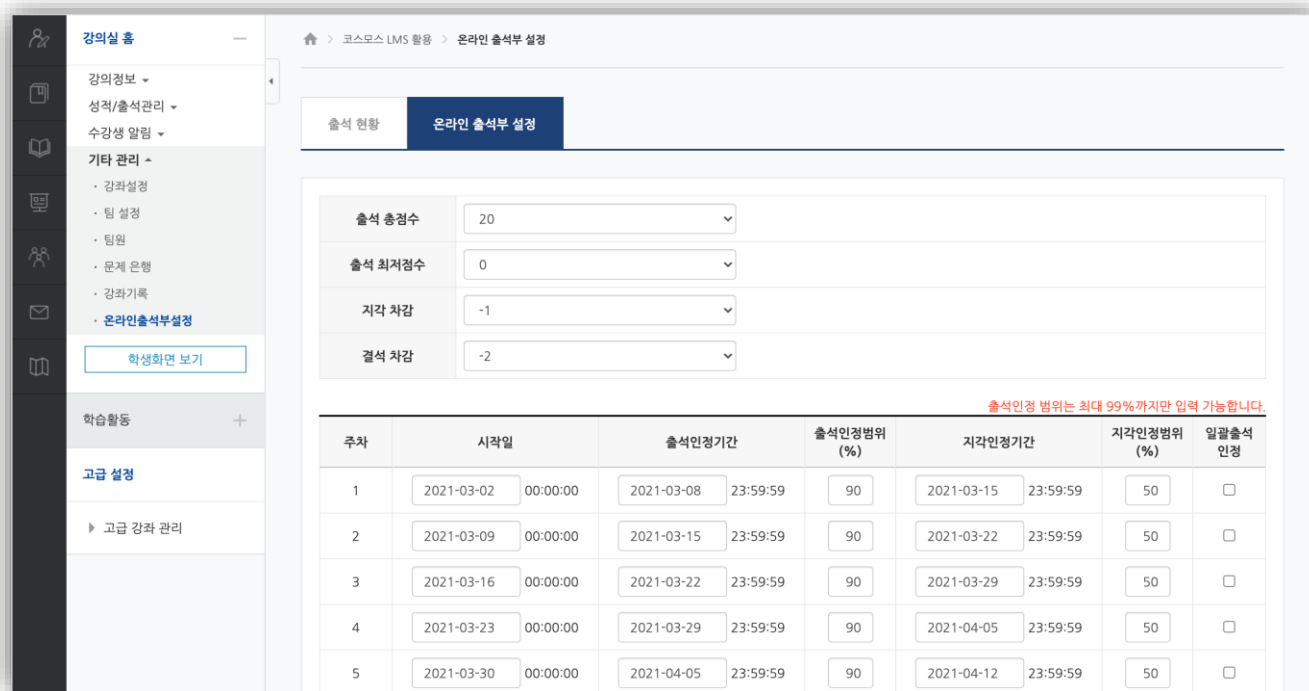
강의실 홈

강의정보
성적/출석관리
수강생 알림
기타 관리
· 강좌설정
· 팀 설정
· 팀원
· 문제 은행
· 강좌기록
· 온라인출석부설정

학생화면 보기

학습활동

고급 설정

고급 강좌 관리

코스모스 LMS 활용 > 온라인 출석부 설정

출석 현황
온라인 출석부 설정

| 출석 총점수 | 20 |
|---|---|
| 출석 최저점수 | 0 |
| 지각 차감 | -1 |
| 결석 차감 | -2 |

출석인정 범위는 최대 99%까지만 입력 가능합니다.

| 주차 | 시작일 | 출석인정기간 | 출석인정범위 (%) | 지각인정기간 | 지각인정범위 (%) | 일괄출석 인정 |
|---|---|---|---|---|---|---|
| 1 | 2021-03-02 00:00:00 | 2021-03-08 23:59:59 | 90 | 2021-03-15 23:59:59 | 50 | |
| 2 | 2021-03-09 00:00:00 | 2021-03-15 23:59:59 | 90 | 2021-03-22 23:59:59 | 50 | |
| 3 | 2021-03-16 00:00:00 | 2021-03-22 23:59:59 | 90 | 2021-03-29 23:59:59 | 50 | |
| 4 | 2021-03-23 00:00:00 | 2021-03-29 23:59:59 | 90 | 2021-04-05 23:59:59 | 50 | |
| 5 | 2021-03-30 00:00:00 | 2021-04-05 23:59:59 | 90 | 2021-04-12 23:59:59 | 50 | |